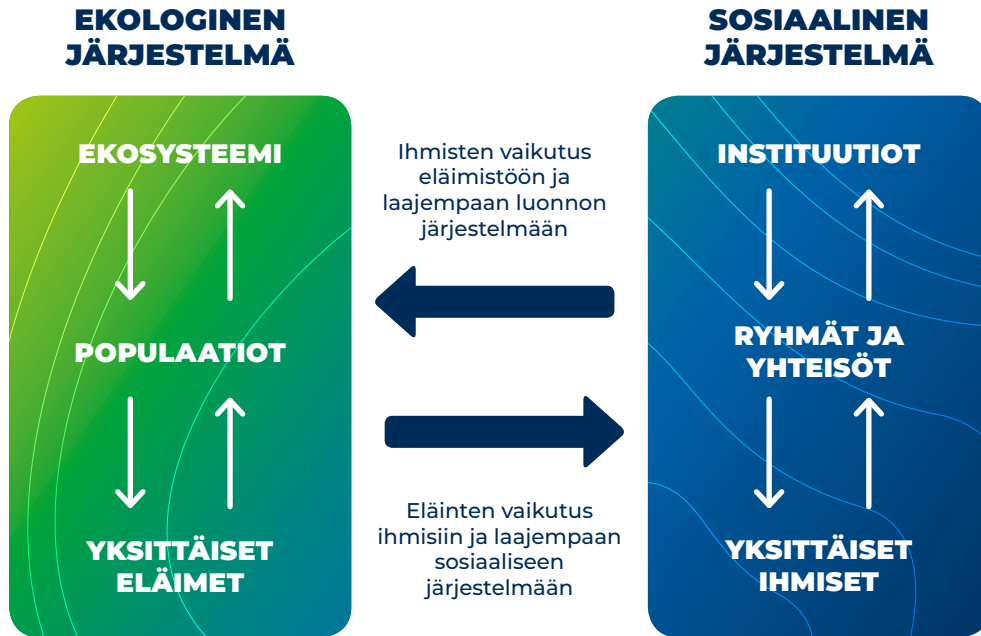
EKOLOGINEN JÄRJESTELMÄ

EKOSYSTEEMI

POPULAATIOT

YKSITTÄISET ELÄIMET

Ihmisten vaikutus eläimistöön ja laajempaan luonnon järjestelmään

Eläinten vaikutus ihmisiin ja laajempaan sosiaaliseen järjestelmään

SOSIAALINEN JÄRJESTELMÄ

INSTITUUTIOT

RYHMÄT JA YHTEISÖT

YKSITTÄISET IHMISET